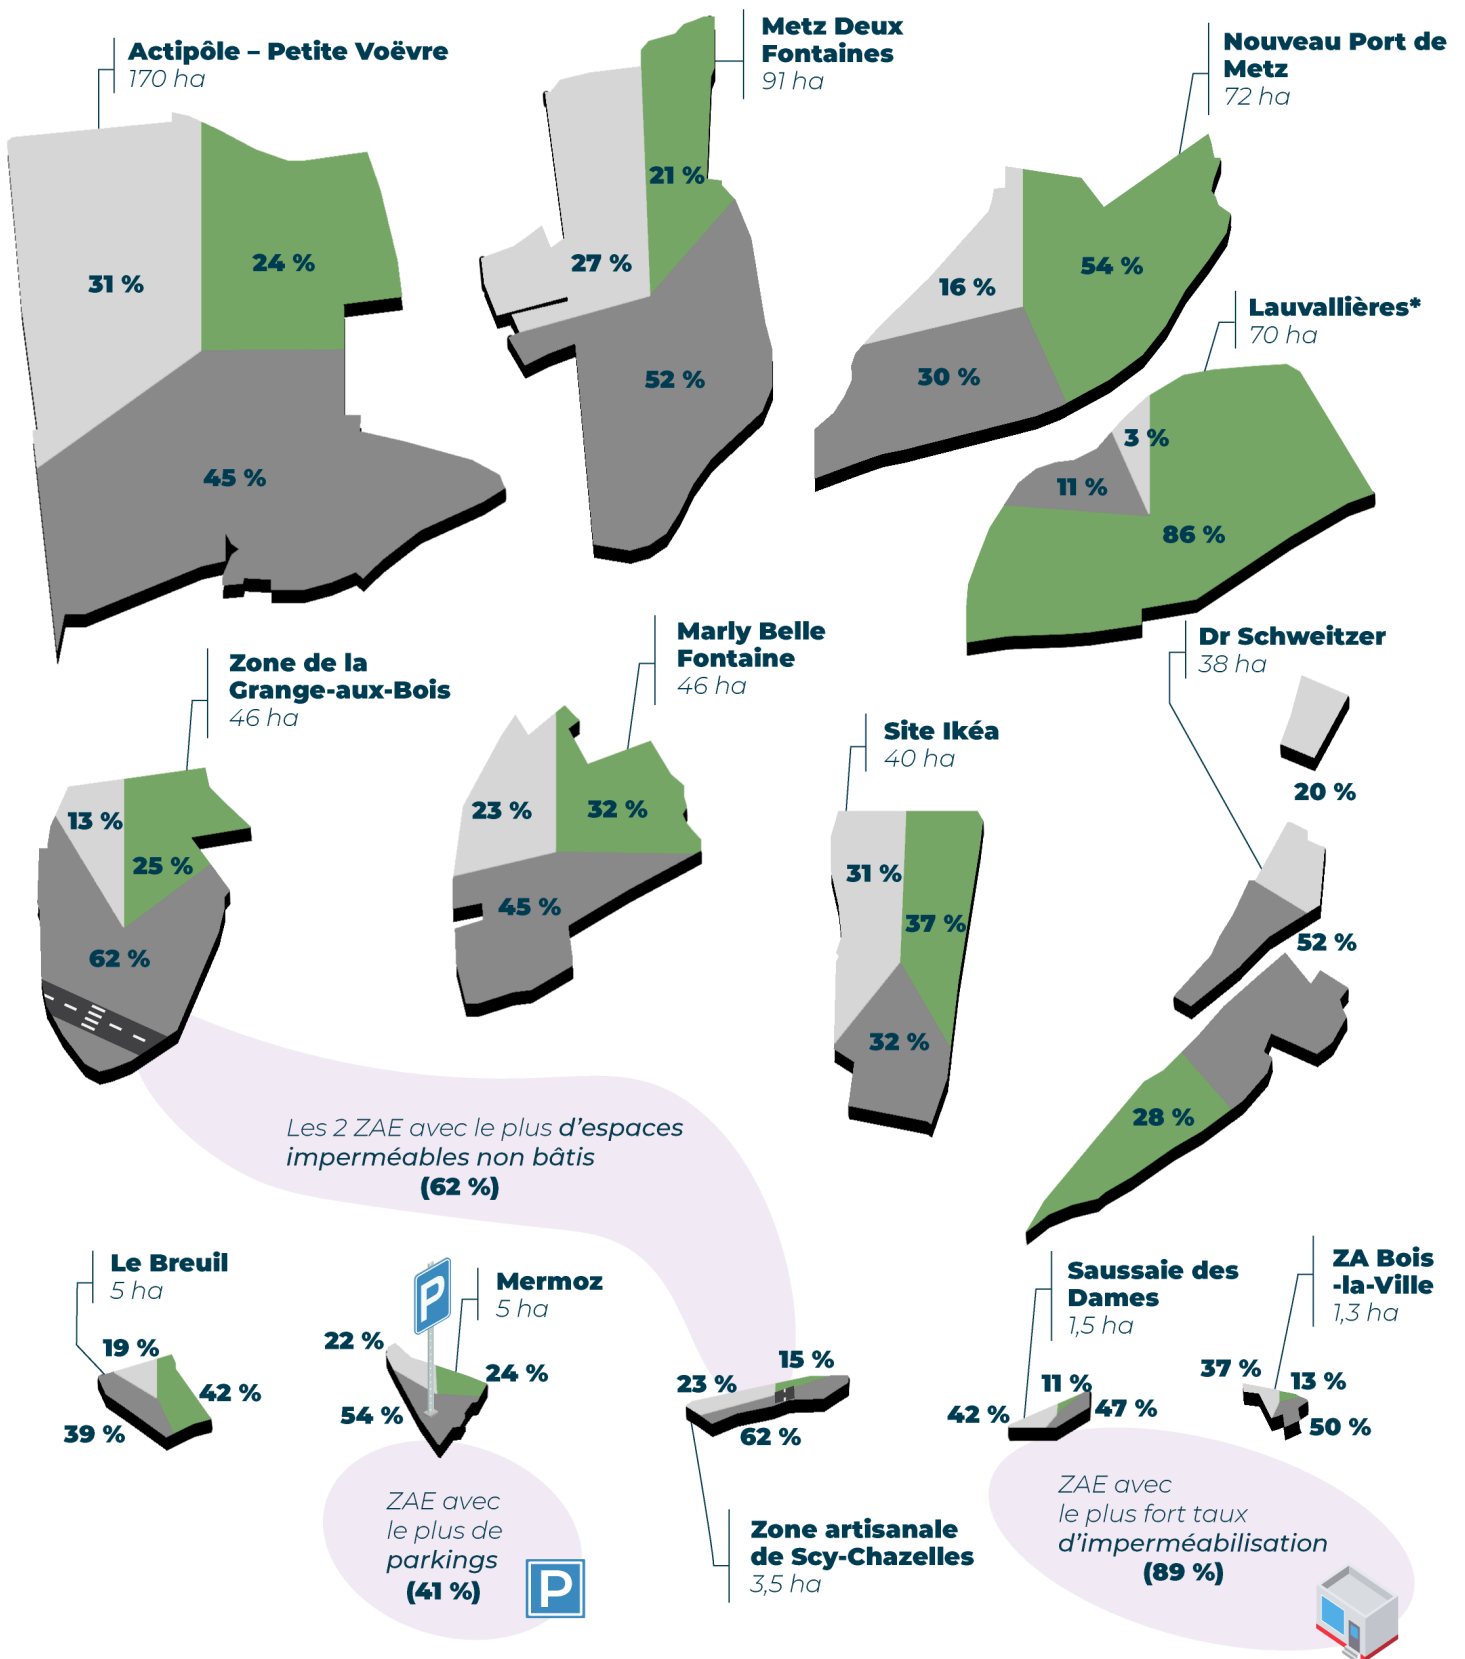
Actipôle – Petite Voëvre
170 ha

31 %
24 %
45 %

Metz Deux Fontaines
91 ha

21 %
27 %
52 %

Nouveau Port de Metz
72 ha

16 %
54 %
30 %

Lauvallières*
70 ha

3 %
11 %
86 %

Zone de la Grange-aux-Bois
46 ha

13 %
25 %
62 %

Marly Belle Fontaine
46 ha

23 %
32 %
45 %

Site Ikéa
40 ha

31 %
37 %
32 %

Dr Schweitzer
38 ha

20 %
52 %
28 %

Les 2 ZAE avec le plus d'espaces imperméables non bâtis
(62 %)

Le Breuil
5 ha

19 %
42 %
39 %

Mermoz
5 ha

22 %
24 %
54 %

ZAE avec le plus de parkings
(41 %)

P

23 %
15 %
62 %

Zone artisanale de Scy-Chazelles
3,5 ha

Saussaie des Dames
1,5 ha

11 %
42 %
47 %

ZA Bois -la-Ville
1,3 ha

37 %
13 %
50 %

ZAE avec le plus fort taux d'imperméabilisation
(89 %)